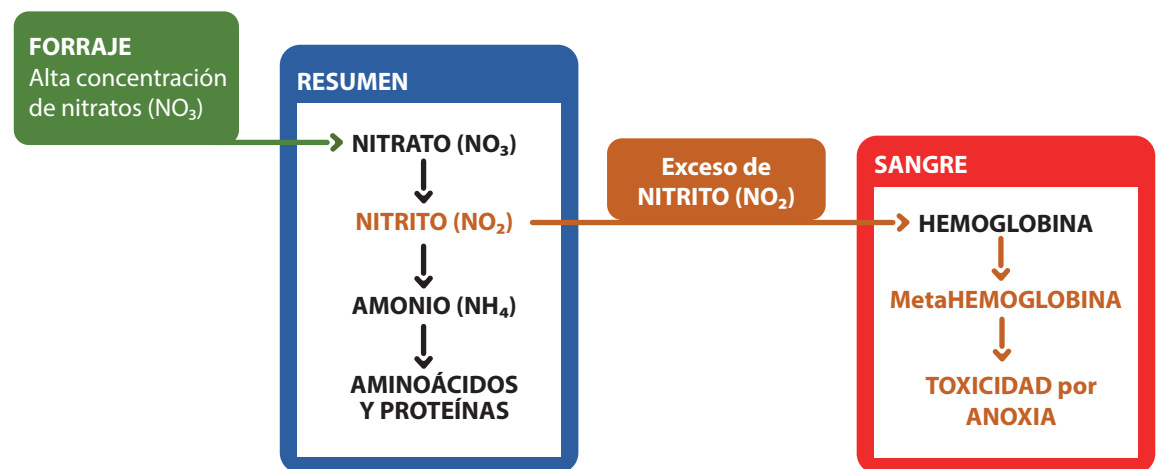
FORRAJE
Alta concentración de nitratos ($NO_3$)

RESUMEN

NITRATO ($NO_3$)

NITRITO ($NO_2$)

AMONIO ($NH_4$)

AMINOÁCIDOS Y PROTEÍNAS

Exceso de NITRITO ($NO_2$)

SANGRE

HEMOGLOBINA

MetaHEMOGLOBINA

TOXICIDAD por ANOXIA